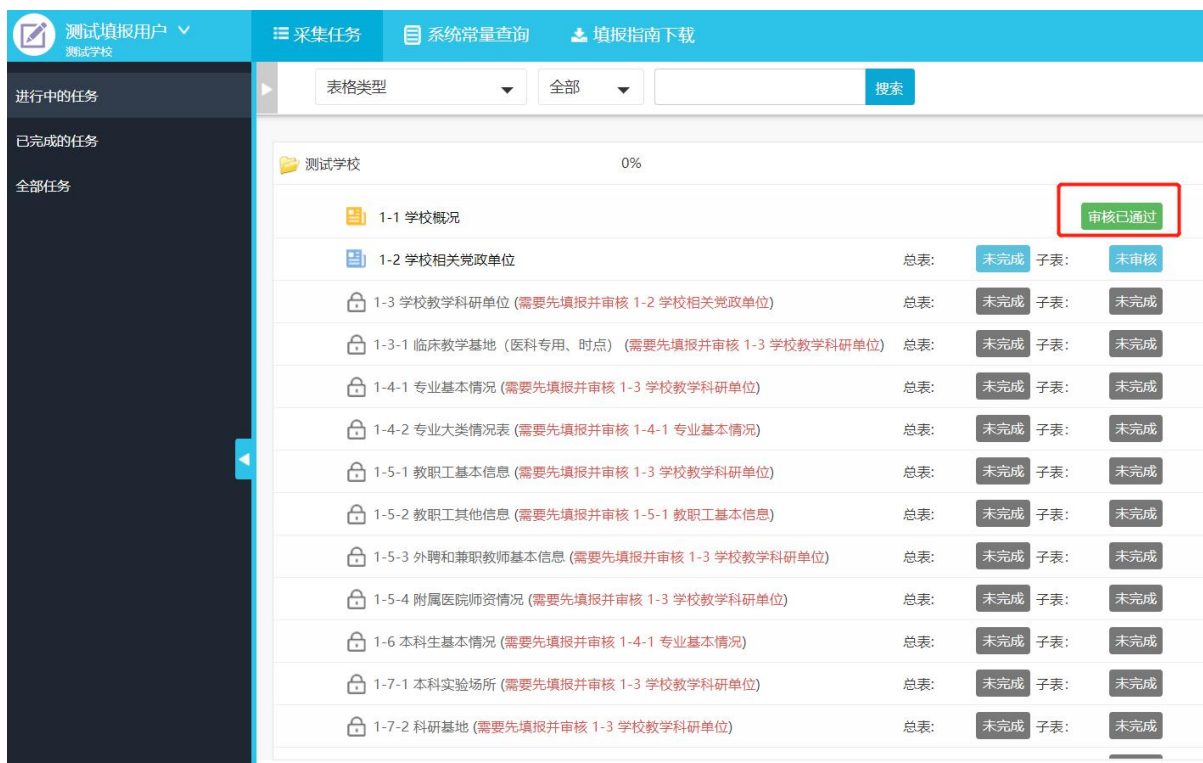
测试填报用户
测试学校

采集任务　系统常量查询　填报指南下载

进行中的任务
已完成的任务
全部任务

表格类型　全部　搜索

测试学校　0%

1-1 学校概况　审核已通过

1-2 学校相关党政单位　总表: 未完成　子表: 未审核

1-3 学校教学科研单位 (需要先填报并审核 1-2 学校相关党政单位)　总表: 未完成　子表: 未完成

1-3-1 临床教学基地（医科专用、时点） (需要先填报并审核 1-3 学校教学科研单位)　总表: 未完成　子表: 未完成

1-4-1 专业基本情况 (需要先填报并审核 1-3 学校教学科研单位)　总表: 未完成　子表: 未完成

1-4-2 专业大类情况表 (需要先填报并审核 1-4-1 专业基本情况)　总表: 未完成　子表: 未完成

1-5-1 教职工基本信息 (需要先填报并审核 1-3 学校教学科研单位)　总表: 未完成　子表: 未完成

1-5-2 教职工其他信息 (需要先填报并审核 1-5-1 教职工基本信息)　总表: 未完成　子表: 未完成

1-5-3 外聘和兼职教师基本信息 (需要先填报并审核 1-3 学校教学科研单位)　总表: 未完成　子表: 未完成

1-5-4 附属医院师资情况 (需要先填报并审核 1-3 学校教学科研单位)　总表: 未完成　子表: 未完成

1-6 本科生基本情况 (需要先填报并审核 1-4-1 专业基本情况)　总表: 未完成　子表: 未完成

1-7-1 本科实验场所 (需要先填报并审核 1-3 学校教学科研单位)　总表: 未完成　子表: 未完成

1-7-2 科研基地 (需要先填报并审核 1-3 学校教学科研单位)　总表: 未完成　子表: 未完成